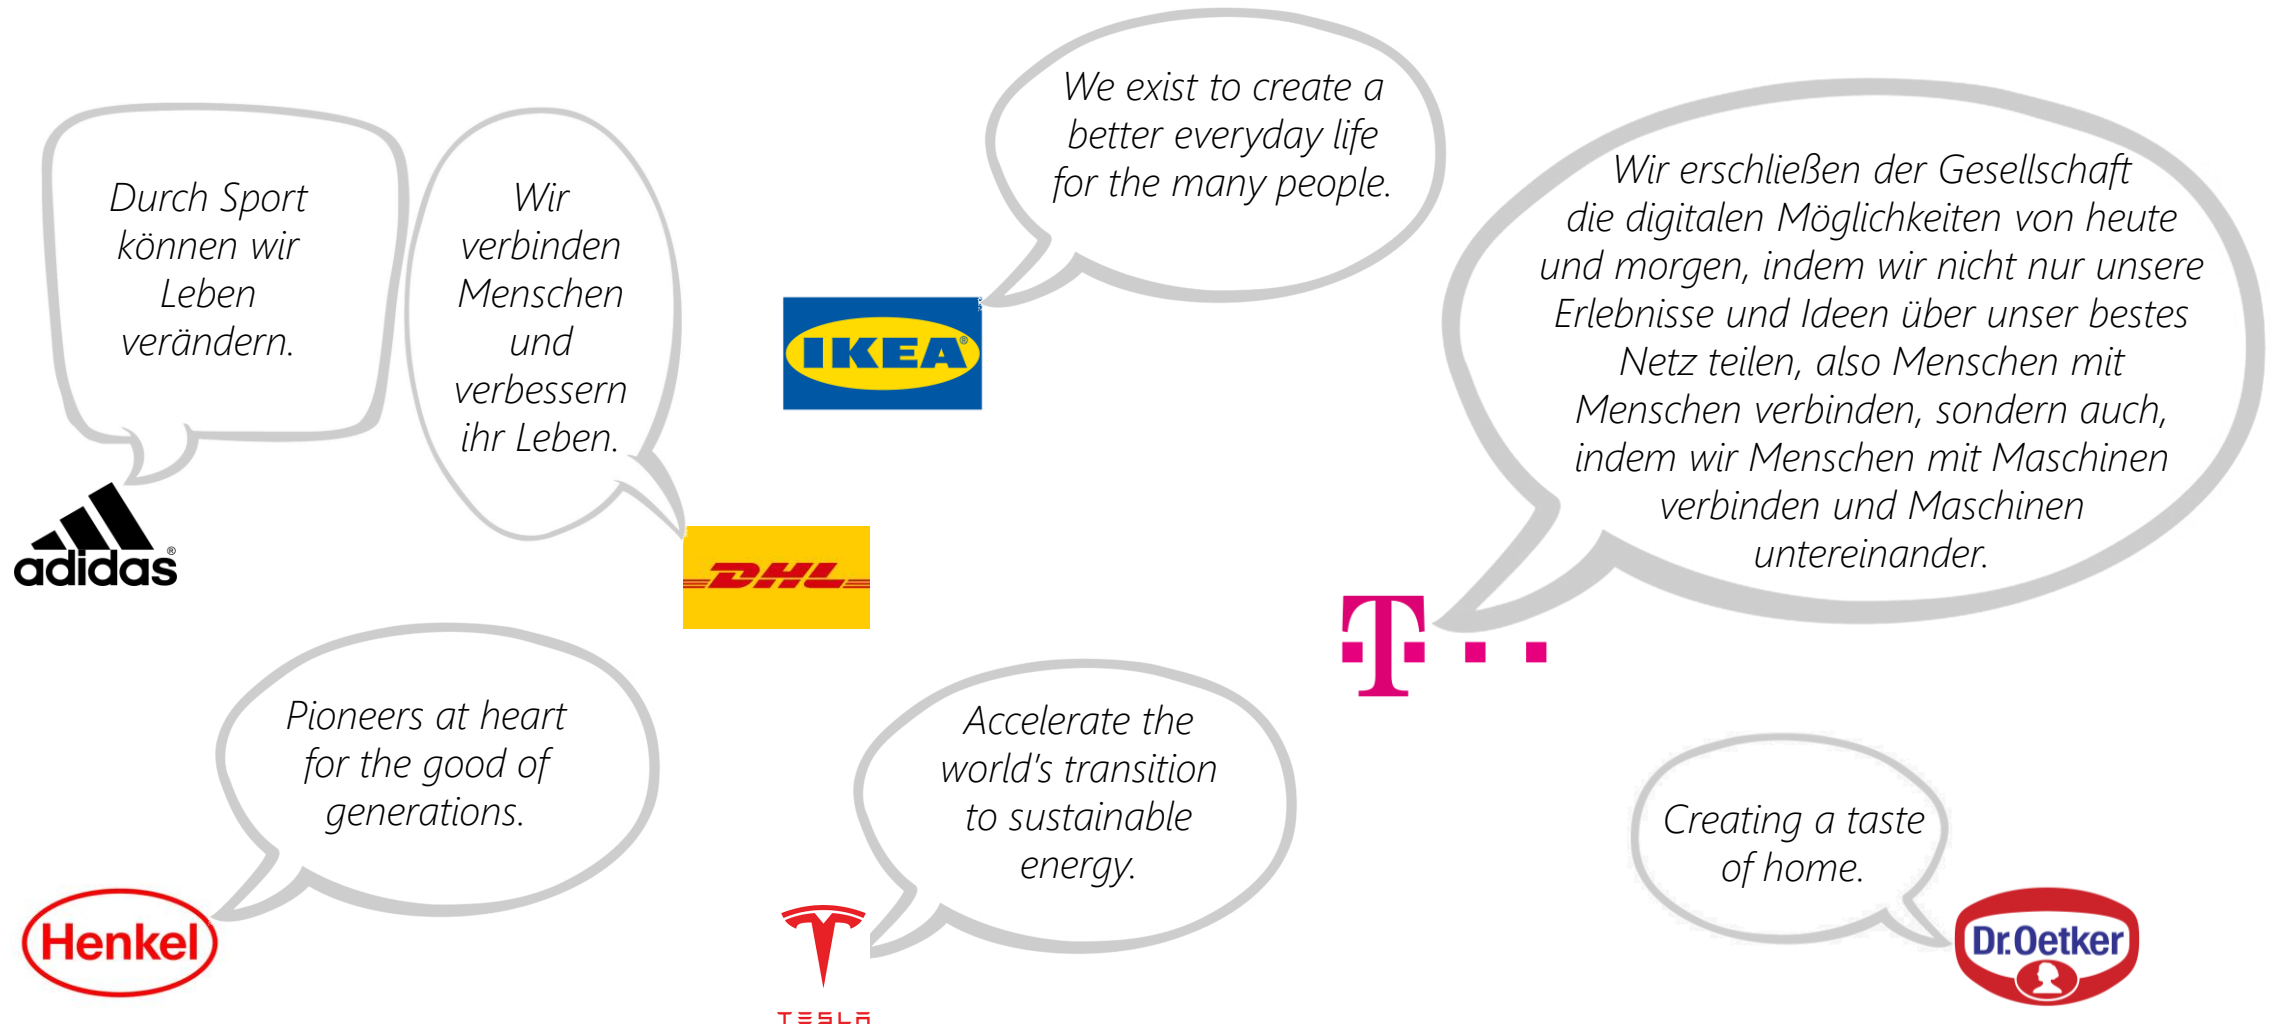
Durch Sport können wir Leben verändern.

Wir verbinden Menschen und verbessern ihr Leben.

We exist to create a better everyday life for the many people.

IKEA

Wir erschließen der Gesellschaft die digitalen Möglichkeiten von heute und morgen, indem wir nicht nur unsere Erlebnisse und Ideen über unser bestes Netz teilen, also Menschen mit Menschen verbinden, sondern auch, indem wir Menschen mit Maschinen verbinden und Maschinen untereinander.

adidas

DHL

T

Pioneers at heart for the good of generations.

Accelerate the world's transition to sustainable energy.

Creating a taste of home.

Henkel

TESLA

Dr.Oetker